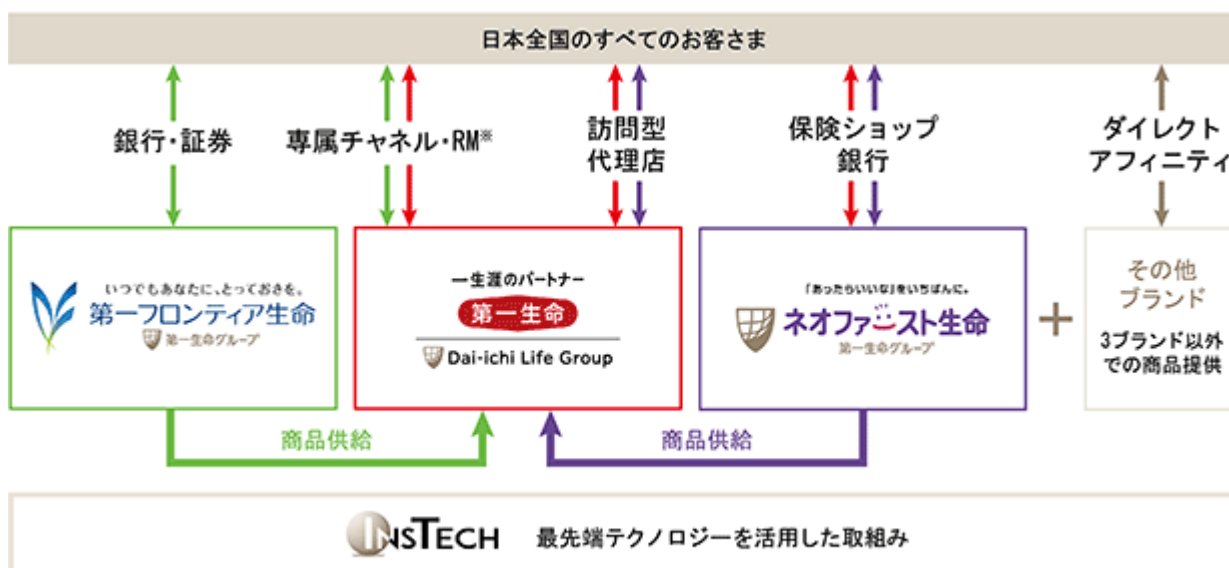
日本全国のすべてのお客さま

銀行・証券

専属チャネル・RM※

訪問型
代理店

保険ショップ
銀行

ダイレクト
アフィニティ

いつでもあなたに、とっておきを。
第一フロンティア生命
第一生命グループ

一生涯のパートナー
第一生命
Dai-ichi Life Group

「あったらいいな」をいちばんに。
ネオファースト生命
第一生命グループ

+

その他
ブランド
3ブランド以外
での商品提供

商品供給

商品供給

INSTECH 最先端テクノロジーを活用した取組み